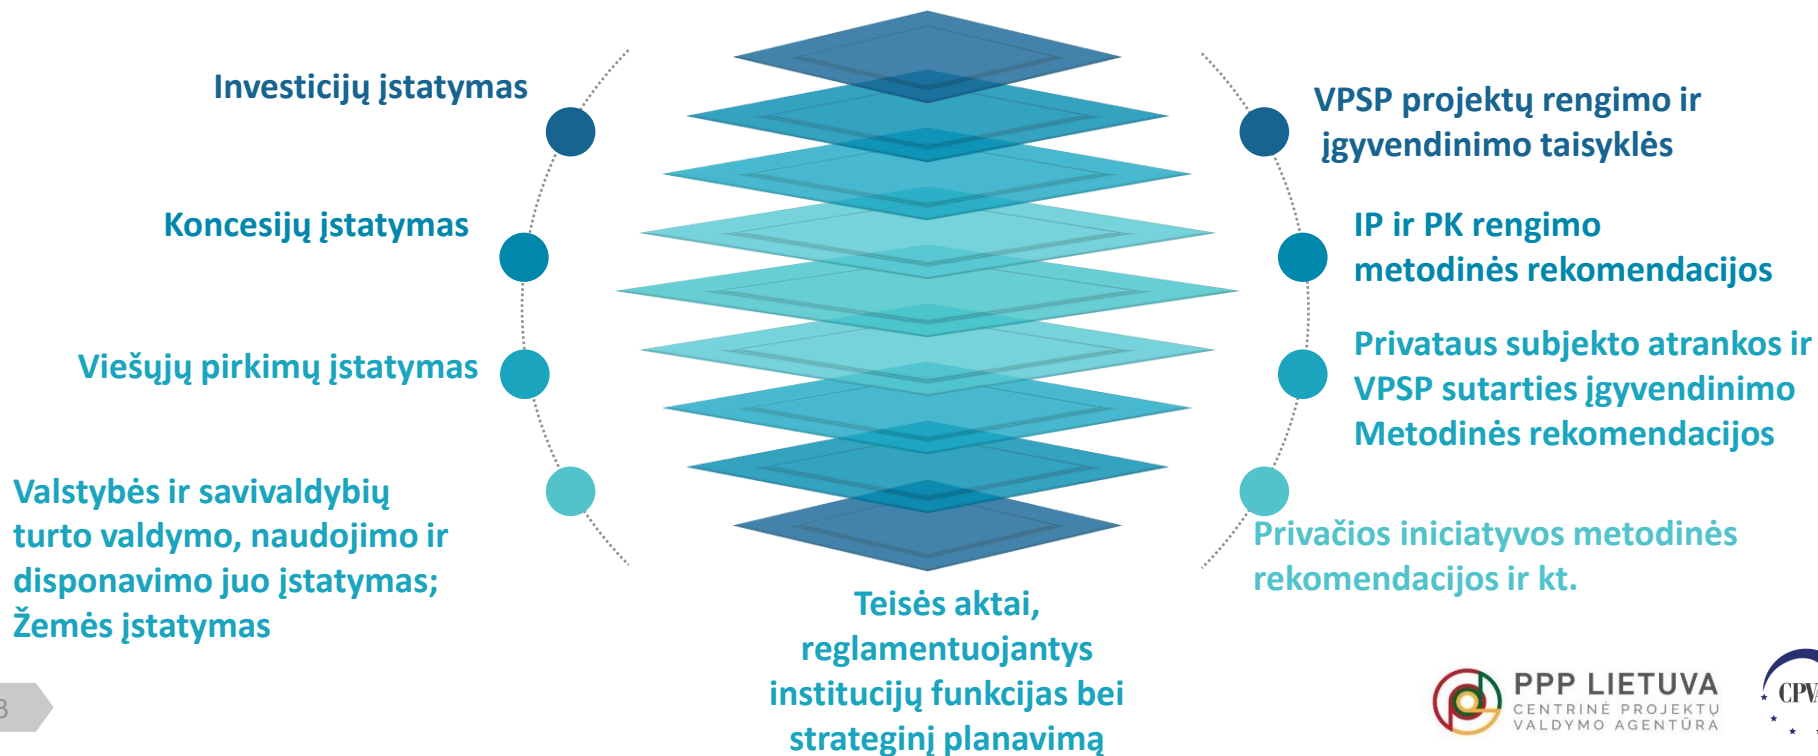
Investicijų įstatymas

Koncesijų įstatymas

Viešųjų pirkimų įstatymas

Valstybės ir savivaldybių turto valdymo, naudojimo ir disponavimo juo įstatymas; Žemės įstatymas

VPSP projektų rengimo ir įgyvendinimo taisyklės

IP ir PK rengimo metodinės rekomendacijos

Privataus subjekto atrankos ir VPSP sutarties įgyvendinimo Metodinės rekomendacijos

Privačios iniciatyvos metodinės rekomendacijos ir kt.

Teisės aktai, reglamentuojantys institucijų funkcijas bei strateginį planavimą

3

PPP LIETUVA
CENTRINĖ PROJEKTŲ VALDYMO AGENTŪRA

CPV